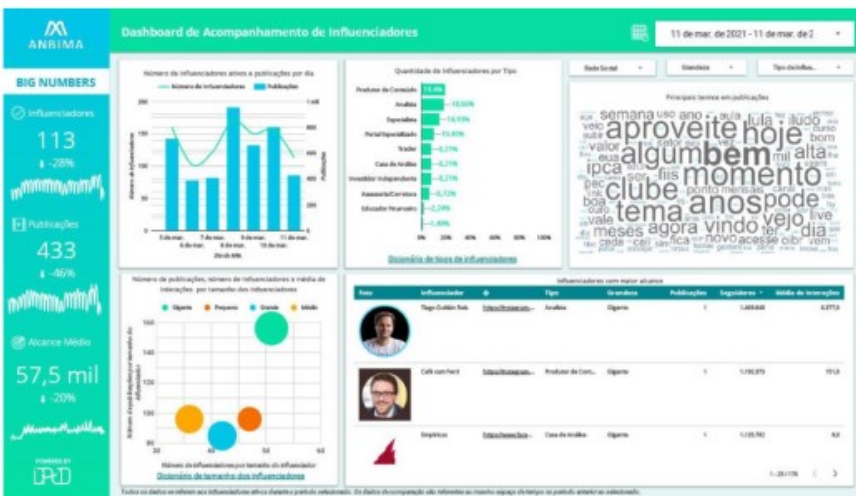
ANBIMA

Dashboard de Acompanhamento de Influenciadores

11 de mar. de 2021 - 11 de mar. de 2

BIG NUMBERS

Influenciadores

113

-28%

Publicações

433

-46%

Alcance Médio

57,5 mil

-20%

POWERED BY

DPD

Número de influenciadores ativos e publicações por dia

Número de influenciadores

Publicações

Quantidade de influenciadores por Tipo

Produtor de Conteúdo

Analista

Especialista

Portal Especializado

Trader

Casa de Análise

Investidor Independente

Assessoria/Corretora

Educador financeiro

Dicionário de tipos de influenciadores

Rede Social

Grandeza

Tipo de influ...

Principais termos em publicações

aproveite hoje algum bem momento clube anos tema vindo pode agora meses dia semana alta vejo ipca

Número de publicações, número de influenciadores e média de interações por tamanho dos influenciadores

Gigante

Pequeno

Grande

Médio

Número de influenciadores por tamanho do influenciador

Dicionário de tamanho dos influenciadores

Influenciadores com maior alcance

| Foto | Influenciador | @ | Tipo | Grandeza | Publicações | Seguidores | Média de interações |
|---|---|---|---|---|---|---|---|
| | Tiago Guitián Reis | https://instagram... | Analista | Gigante | 1 | 1.469.840 | 4.377,0 |
| | Café com Ferri | https://instagram... | Produtor de Cont... | Gigante | 1 | 1.192.075 | 151,0 |
| | Empiricus | https://www.face... | Casa de Análise | Gigante | 1 | 1.125.782 | 9,0 |

1 - 20 / 176

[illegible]